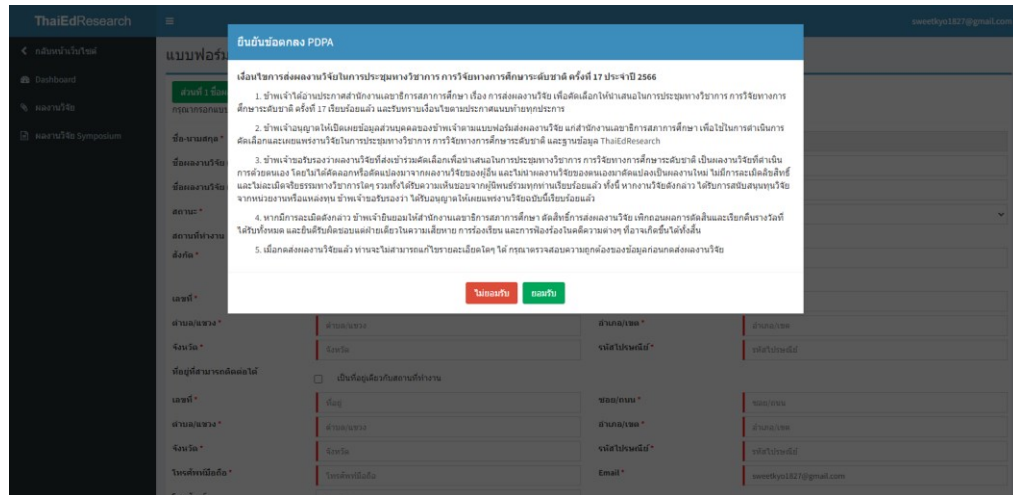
ThaiEdResearch

sweetkyo1827@gmail.com

< กลับหน้าเว็บไซต์

Dashboard

ผลงานวิจัย

ผลงานวิจัย Symposium

แบบฟอร์ม

ส่วนที่ 1 ข้อมู

กรุณากรอกแบบ

ชื่อ-นามสกุล *

ชื่อผลงานวิจัย

ชื่อผลงานวิจัย

สถานะ *

สถานที่ทำงาน

สังกัด *

เลขที่ *

ตำบล/แขวง *

ตำบล/แขวง

อำเภอ/เขต *

อำเภอ/เขต

จังหวัด *

จังหวัด

รหัสไปรษณีย์ *

รหัสไปรษณีย์

ที่อยู่ที่สามารถติดต่อได้

เป็นที่อยู่เดียวกับสถานที่ทำงาน

เลขที่ *

ที่อยู่

ซอย/ถนน *

ซอย/ถนน

ตำบล/แขวง *

ตำบล/แขวง

อำเภอ/เขต *

อำเภอ/เขต

จังหวัด *

จังหวัด

รหัสไปรษณีย์ *

รหัสไปรษณีย์

โทรศัพท์มือถือ *

โทรศัพท์มือถือ

Email *

sweetkyo1827@gmail.com

ยืนยันข้อตกลง PDPA

เงื่อนไขการส่งผลงานวิจัยในการประชุมทางวิชาการ การวิจัยทางการศึกษาระดับชาติ ครั้งที่ 17 ประจำปี 2566

1. ข้าพเจ้าได้อ่านประกาศสำนักงานเลขาธิการสภาการศึกษา เรื่อง การส่งผลงานวิจัย เพื่อคัดเลือกให้นำเสนอในการประชุมทางวิชาการ การวิจัยทางการศึกษาระดับชาติ ครั้งที่ 17 เรียบร้อยแล้ว และรับทราบเงื่อนไขตามประกาศแนบท้ายทุกประการ

2. ข้าพเจ้าอนุญาตให้เปิดเผยข้อมูลส่วนบุคคลของข้าพเจ้าตามแบบฟอร์มส่งผลงานวิจัย แก่สำนักงานเลขาธิการสภาการศึกษา เพื่อใช้ในการดำเนินการคัดเลือกและเผยแพร่งานวิจัยในการประชุมทางวิชาการ การวิจัยทางการศึกษาระดับชาติ และฐานข้อมูล ThaiEdResearch

3. ข้าพเจ้าขอรับรองว่าผลงานวิจัยที่ส่งเข้ารับการคัดเลือกเพื่อนำเสนอในการประชุมทางวิชาการ การวิจัยทางการศึกษาระดับชาติ เป็นผลงานวิจัยที่ดำเนินการด้วยตนเอง โดยไม่ได้คัดลอกหรือดัดแปลงมาจากผลงานวิจัยของผู้อื่น และไม่นำผลงานวิจัยของตนเองมาดัดแปลงเป็นผลงานใหม่ ไม่มีการละเมิดลิขสิทธิ์และไม่ละเมิดจริยธรรมทางวิชาการใดๆ รวมทั้งได้รับความเห็นชอบจากผู้มีพนธ์ร่วมทุกท่านเรียบร้อยแล้ว ทั้งนี้ หากงานวิจัยดังกล่าว ได้รับการสนับสนุนทุนวิจัยจากหน่วยงานหรือแหล่งทุน ข้าพเจ้าขอรับรองว่า ได้รับอนุญาตให้เผยแพร่งานวิจัยฉบับนี้เรียบร้อยแล้ว

4. หากมีการละเมิดดังกล่าว ข้าพเจ้ายินยอมให้สำนักงานเลขาธิการสภาการศึกษา ตัดสิทธิ์การส่งผลงานวิจัย เพิกถอนผลการตัดสินและเรียกคืนรางวัลที่ได้รับทั้งหมด และยินดีรับผิดชอบแต่ฝ่ายเดียวในความเสียหาย การร้องเรียน และการฟ้องร้องในคดีความต่างๆ ที่อาจเกิดขึ้นได้ทั้งสิ้น

5. เมื่อกดส่งผลงานวิจัยแล้ว ท่านจะไม่สามารถแก้ไขรายละเอียดใดๆ ได้ กรุณาตรวจสอบความถูกต้องของข้อมูลก่อนกดส่งผลงานวิจัย

ไม่ยอมรับ ยอมรับ